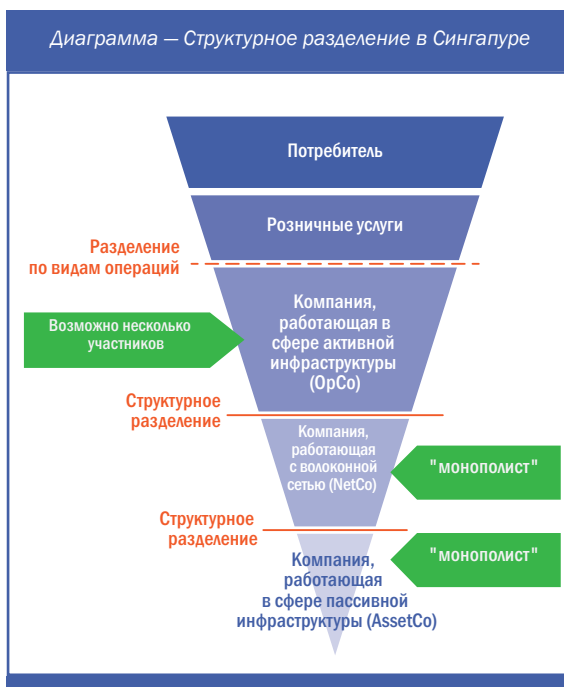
Диаграмма — Структурное разделение в Сингапуре

Потребитель

Розничные услуги

Разделение по видам операций

Возможно несколько участников

Компания, работающая в сфере активной инфраструктуры (OpCo)

Структурное разделение

Компания, работающая с волоконной сетью (NetCo)

"монополист"

Структурное разделение

"монополист"

Компания, работающая в сфере пассивной инфраструктуры (AssetCo)